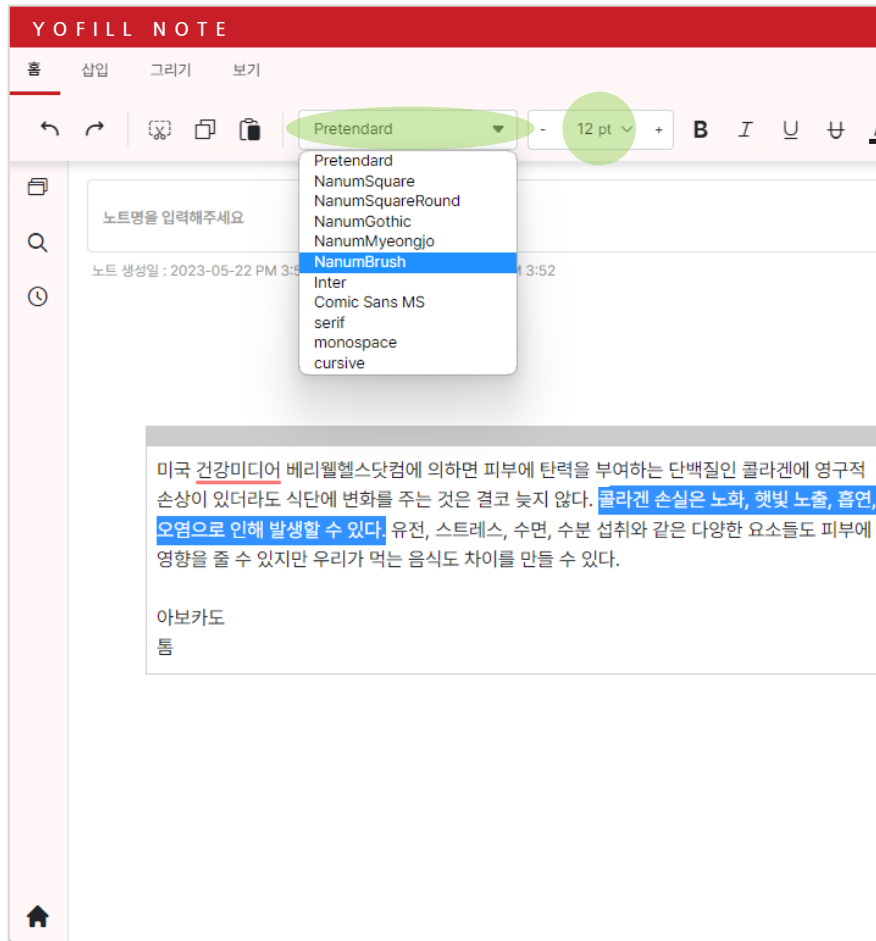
YOFILL NOTE

홈 삽입 그리기 보기

Pretendard

- 12 pt +

B I U S

Pretendard
NanumSquare
NanumSquareRound
NanumGothic
NanumMyeongjo
NanumBrush
Inter
Comic Sans MS
serif
monospace
cursive

노트명을 입력해주세요

노트 생성일 : 2023-05-22 PM 3:5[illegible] M 3:52

미국 건강미디어 베리웰헬스닷컴에 의하면 피부에 탄력을 부여하는 단백질인 콜라겐에 영구적 손상이 있더라도 식단에 변화를 주는 것은 결코 늦지 않다. 콜라겐 손실은 노화, 햇빛 노출, 흡연, 오염으로 인해 발생할 수 있다. 유전, 스트레스, 수면, 수분 섭취와 같은 다양한 요소들도 피부에 영향을 줄 수 있지만 우리가 먹는 음식도 차이를 만들 수 있다.

아보카도
톰